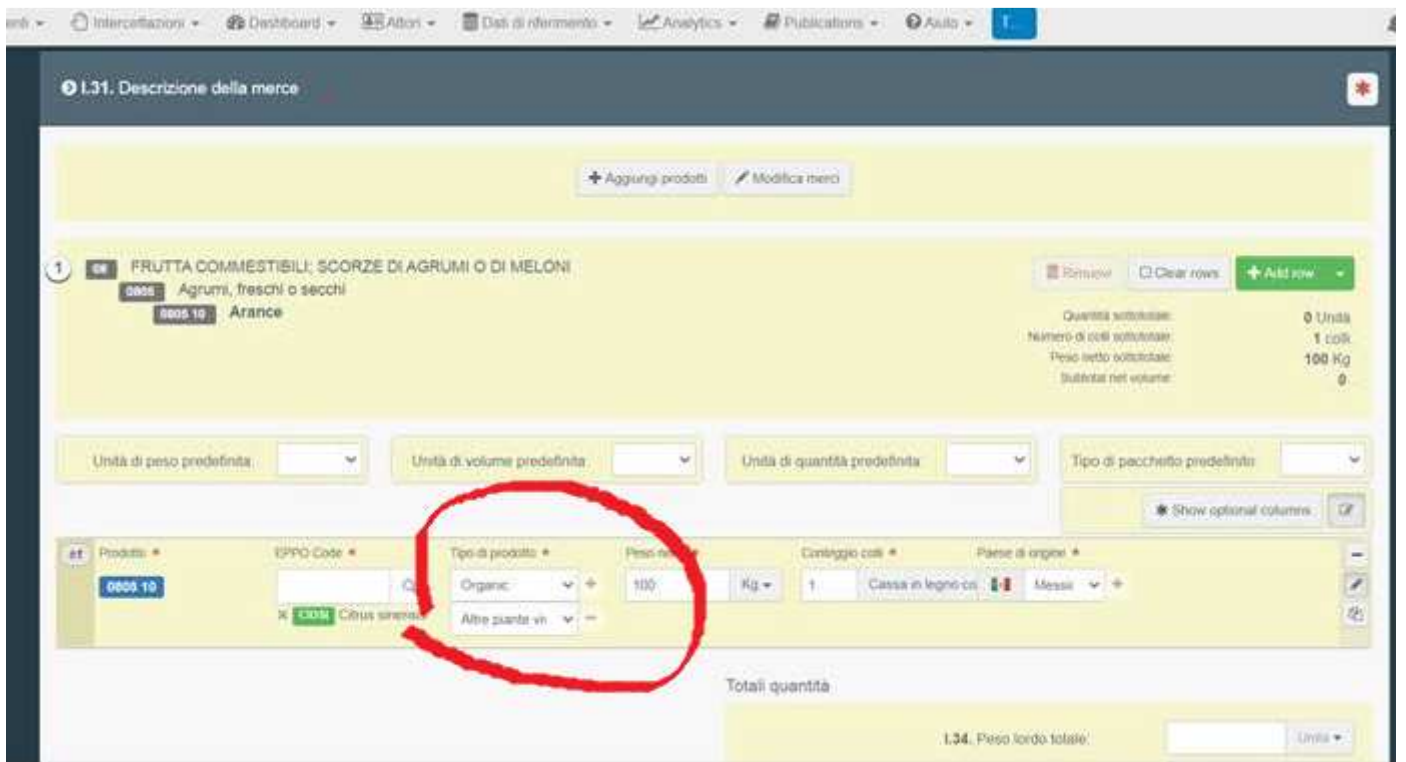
enti ▾ Intercettazioni ▾ Dashboard ▾ Attori ▾ Dati di riferimento ▾ Analytics ▾ Publications ▾ Aiuto ▾ T...

I.31. Descrizione della merce

✱

+ Aggiungi prodotti ✎ Modifica merci

1 08 FRUTTA COMMESTIBILI; SCORZE DI AGRUMI O DI MELONI
0805 Agrumi, freschi o secchi
0805 10 Arance

Remove ☐ Clear rows + Add row ▾

Quantità sottototale 0 Unità
Numero di colli sottototale 1 colli
Peso netto sottototale 100 Kg
Subtotal net volume 0

Unità di peso predefinita
Unità di volume predefinita
Unità di quantità predefinita
Tipo di pacchetto predefinito

✱ Show optional columns

#1 Prodotto ✱ EPPO Code ✱ Tipo di prodotto ✱ Peso ne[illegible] ✱ Conteggio colli ✱ Paese di origine ✱

0805 10
× CIDSI Citrus sinensis
Organic
Altre piante vi
100 Kg ▾
1 Cassa in legno co
Messi

Totali quantità

I.34. Peso lordo totale: Unità ▾